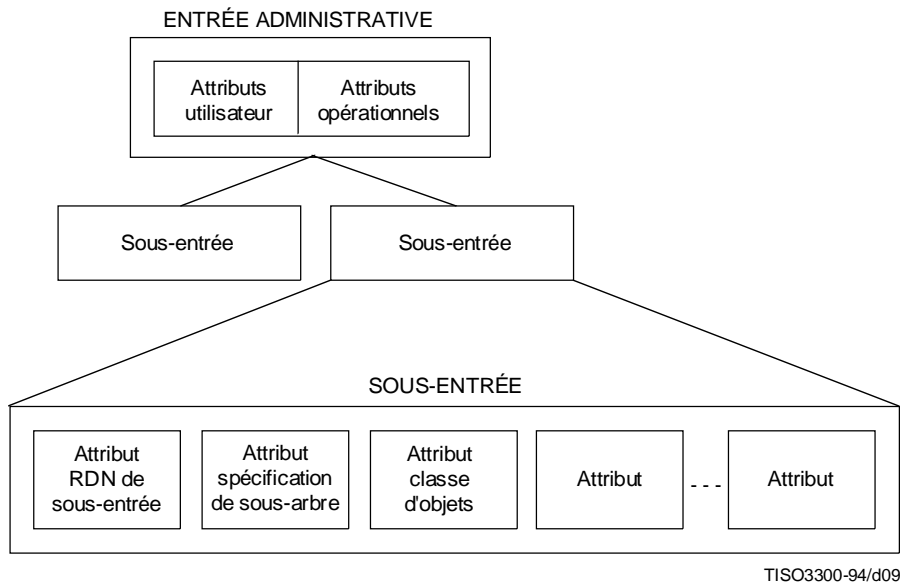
ENTRÉE ADMINISTRATIVE

Attributs utilisateur

Attributs opérationnels

Sous-entrée

Sous-entrée

SOUS-ENTRÉE

Attribut RDN de sous-entrée

Attribut spécification de sous-arbre

Attribut classe d'objets

Attribut

- - -

Attribut

TISO3300-94/d09